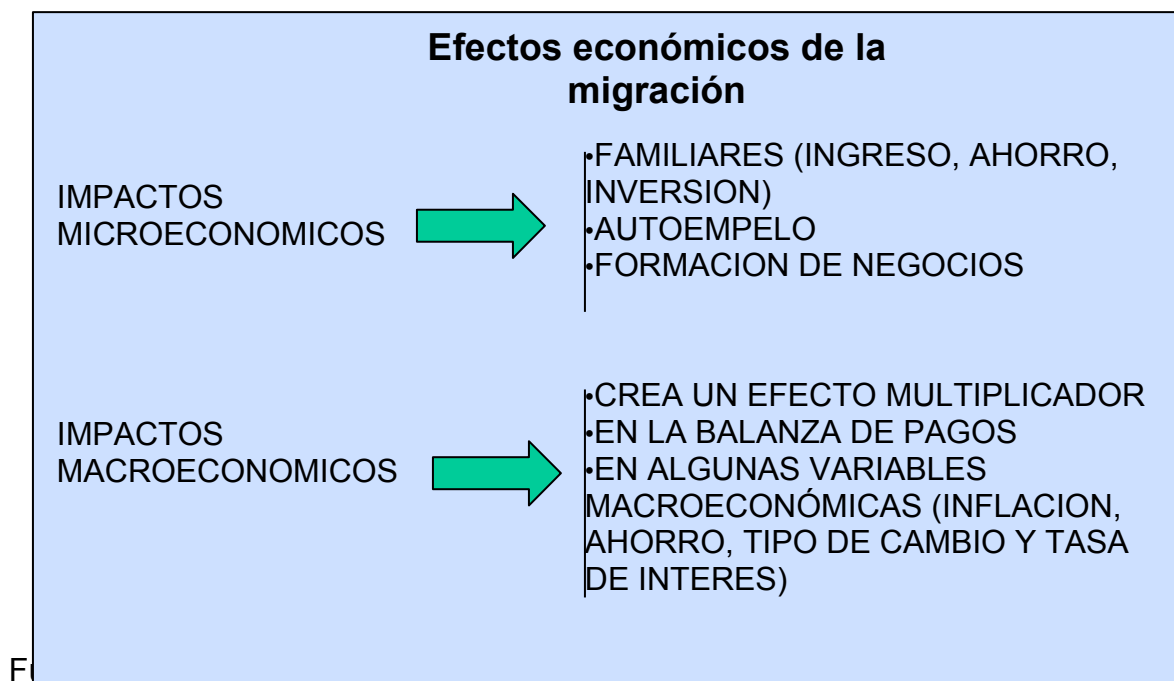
Efectos económicos de la migración

IMPACTOS MICROECONOMICOS

•FAMILIARES (INGRESO, AHORRO, INVERSION)
•AUTOEMPELO
•FORMACION DE NEGOCIOS

IMPACTOS MACROECONOMICOS

•CREA UN EFECTO MULTIPLICADOR
•EN LA BALANZA DE PAGOS
•EN ALGUNAS VARIABLES MACROECONÓMICAS (INFLACION, AHORRO, TIPO DE CAMBIO Y TASA DE INTERES)

F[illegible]